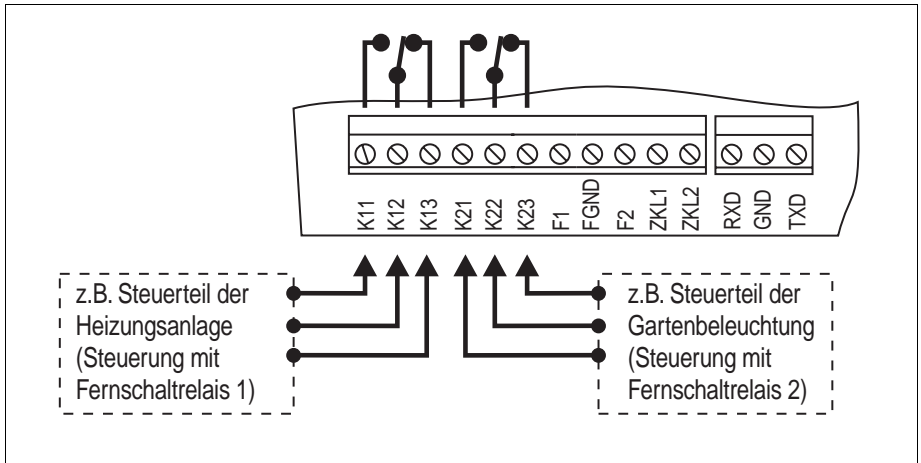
K11 K12 K13 K21 K22 K23 F1 FGND F2 ZKL1 ZKL2 RXD GND TXD

z.B. Steuerteil der Heizungsanlage (Steuerung mit Fernschaltrelais 1)

z.B. Steuerteil der Gartenbeleuchtung (Steuerung mit Fernschaltrelais 2)